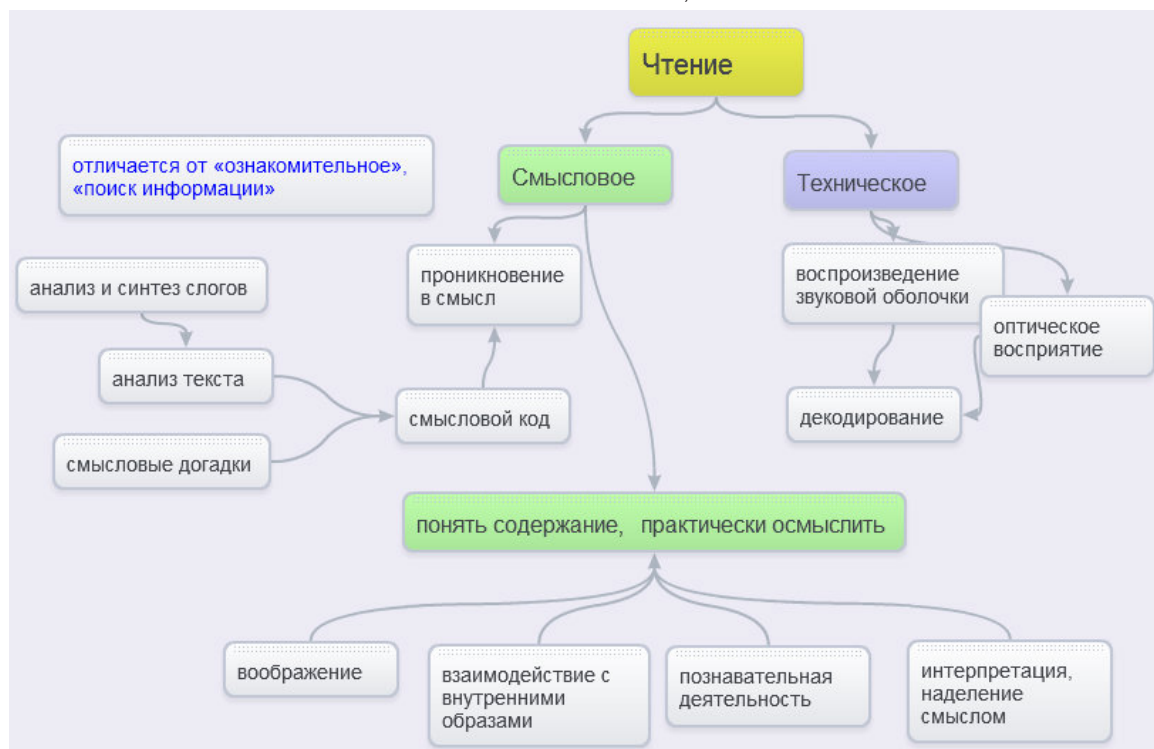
Чтение

отличается от «ознакомительное», «поиск информации»

Смысловое

Техническое

анализ и синтез слогов

проникновение в смысл

воспроизведение звуковой оболочки

оптическое восприятие

анализ текста

смысловой код

декодирование

смысловые догадки

понять содержание, практически осмыслить

воображение

взаимодействие с внутренними образами

познавательная деятельность

интерпретация, наделение смыслом